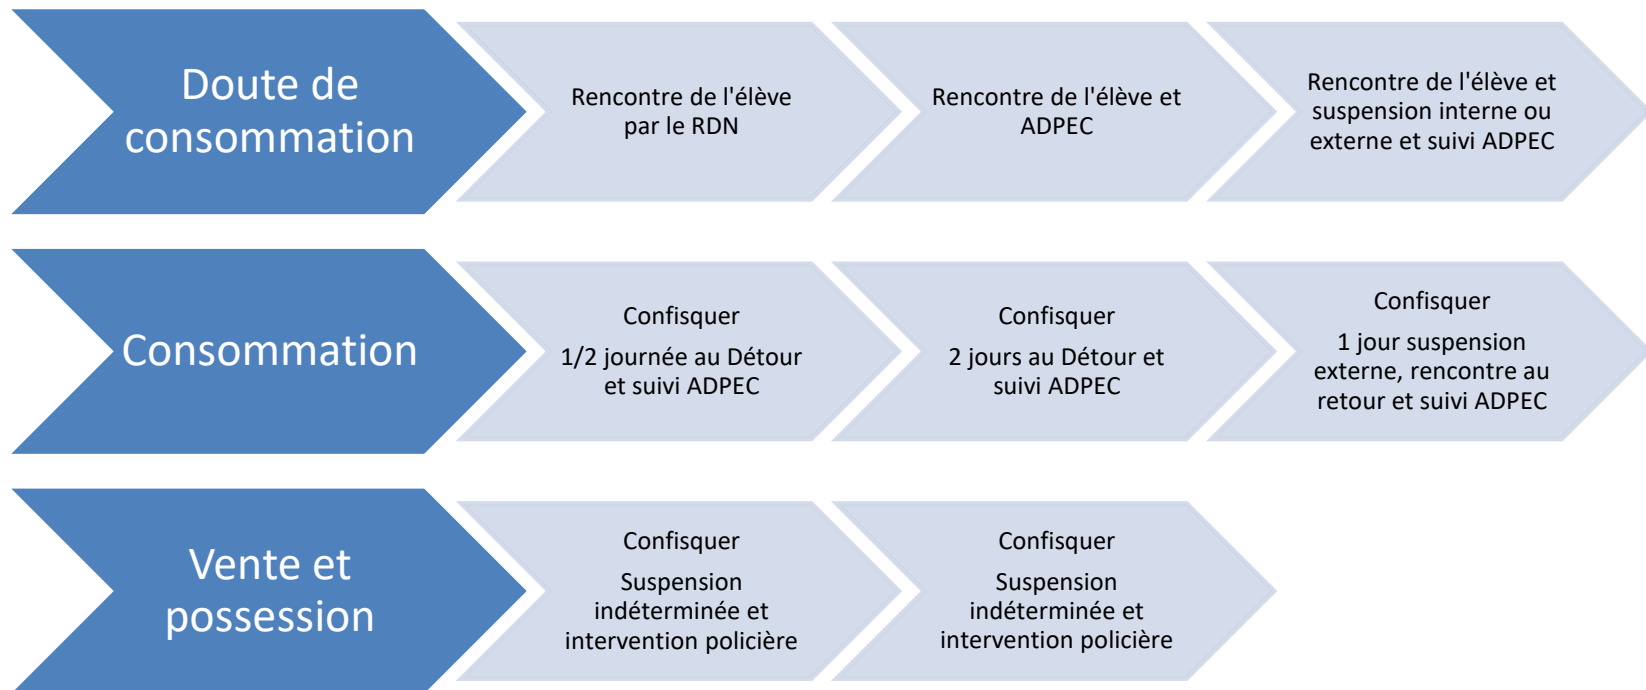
Doute de consommation

Rencontre de l'élève par le RDN

Rencontre de l'élève et ADPEC

Rencontre de l'élève et suspension interne ou externe et suivi ADPEC

Consommation

Confisquer

1/2 journée au Détour et suivi ADPEC

Confisquer

2 jours au Détour et suivi ADPEC

Confisquer

1 jour suspension externe, rencontre au retour et suivi ADPEC

Vente et possession

Confisquer

Suspension indéterminée et intervention policière

Confisquer

Suspension indéterminée et intervention policière